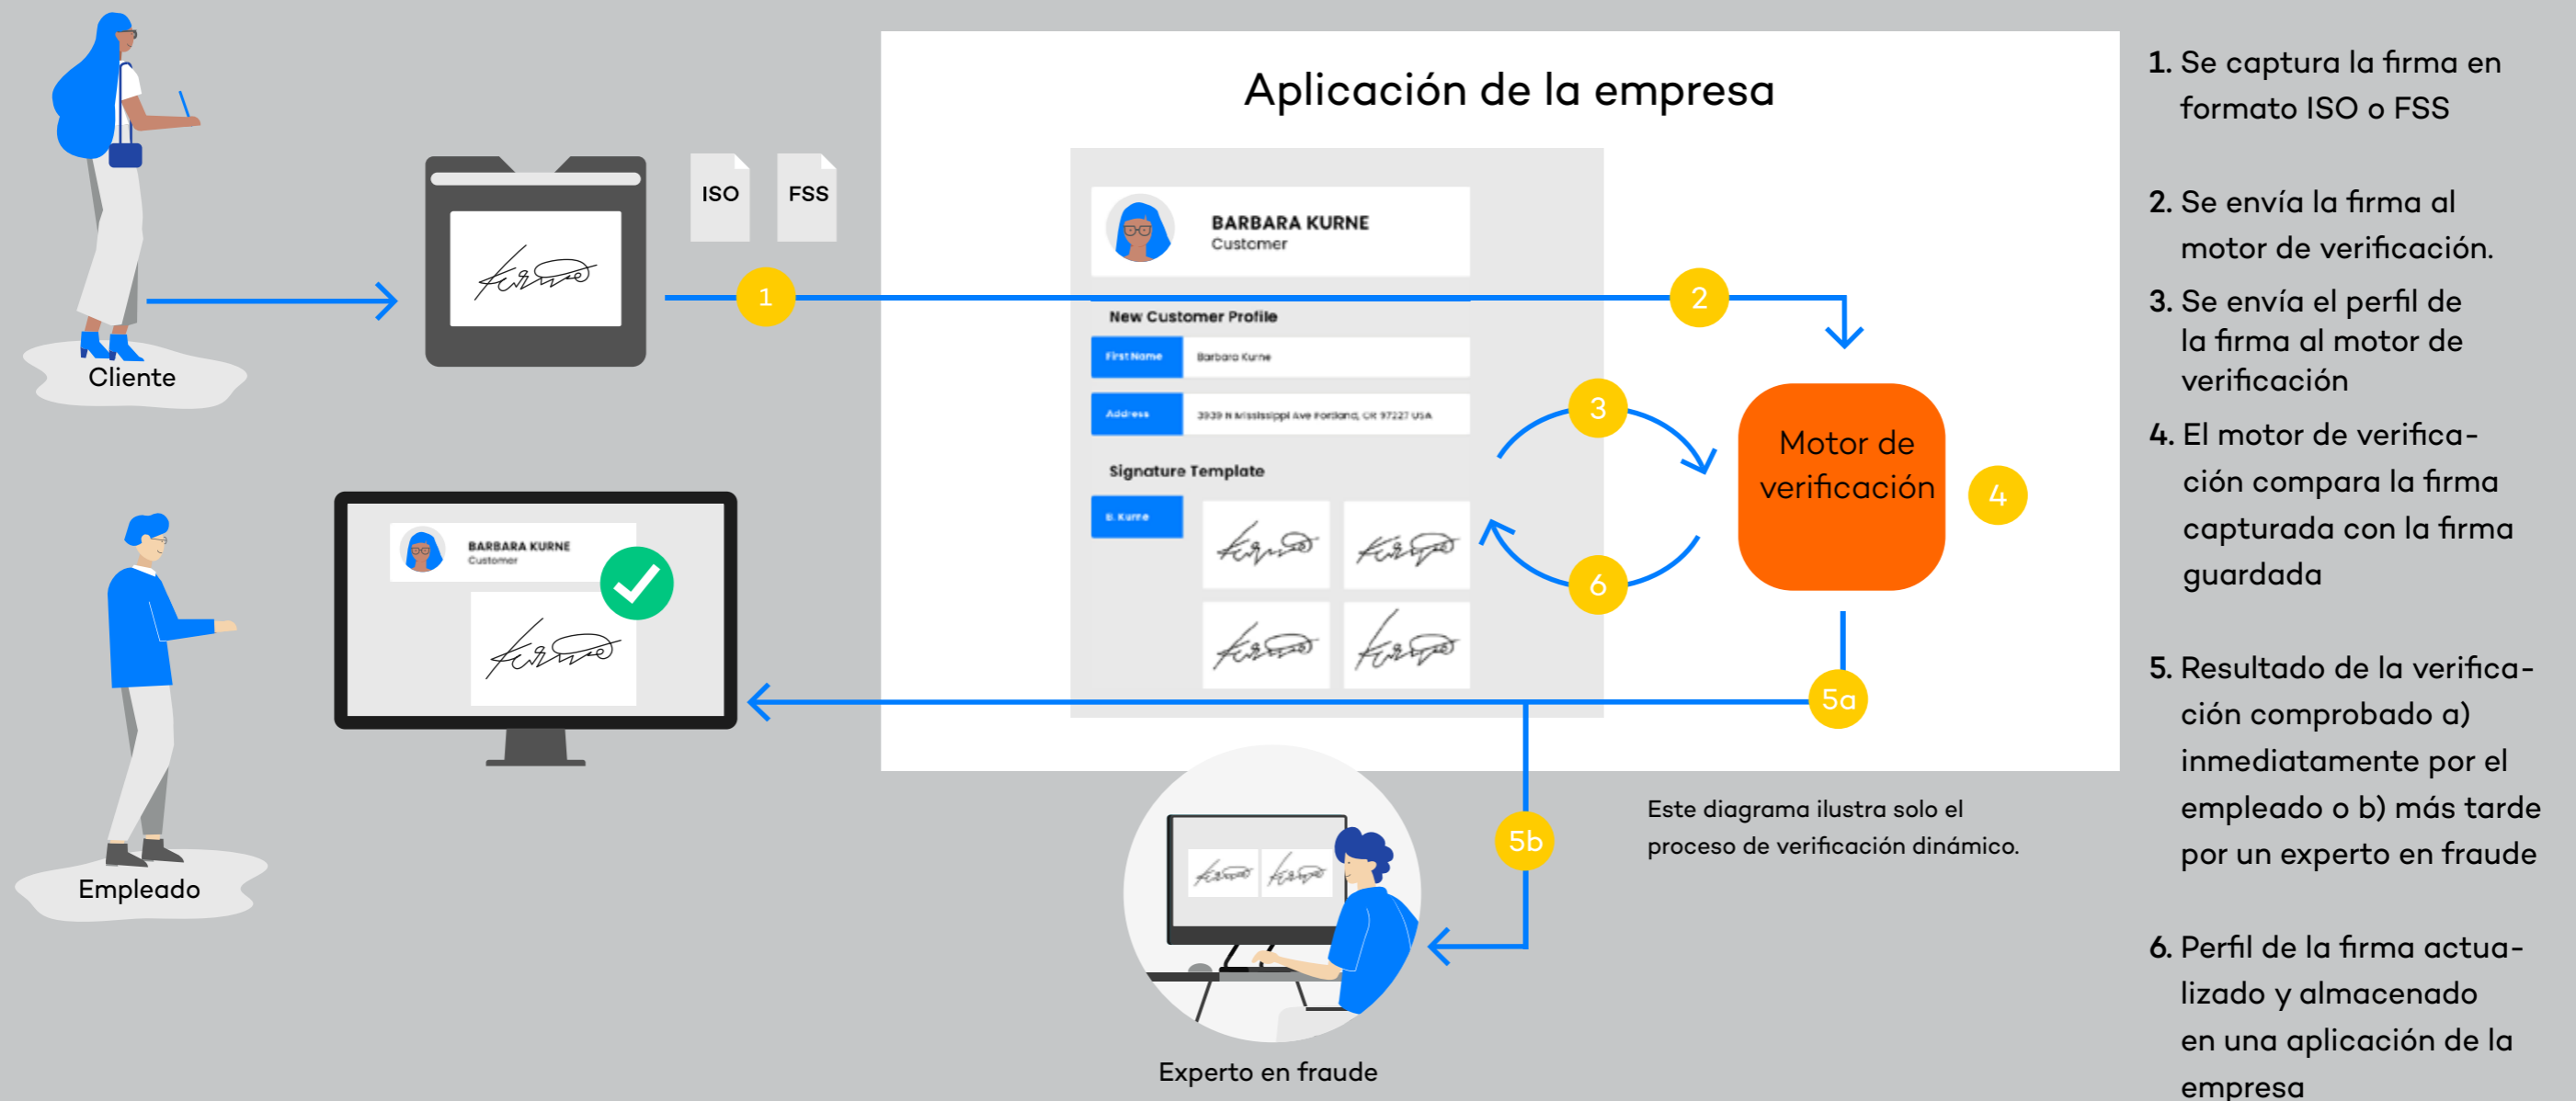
Cliente

ISO

FSS

1

Empleado

BARBARA KURNE
Customer

Aplicación de la empresa

BARBARA KURNE
Customer

New Customer Profile

| First Name | Barbara Kurne |
|---|---|
| Address | 3939 N Mississippi Ave Portland, OR 97227 USA |

Signature Template

B. Kurne

2

3

6

Motor de verificación

4

5a

5b

Experto en fraude

Este diagrama ilustra solo el proceso de verificación dinámico.

1. Se captura la firma en formato ISO o FSS

2. Se envía la firma al motor de verificación.

3. Se envía el perfil de la firma al motor de verificación

4. El motor de verificación compara la firma capturada con la firma guardada

5. Resultado de la verificación comprobado a) inmediatamente por el empleado o b) más tarde por un experto en fraude

6. Perfil de la firma actualizado y almacenado en una aplicación de la empresa